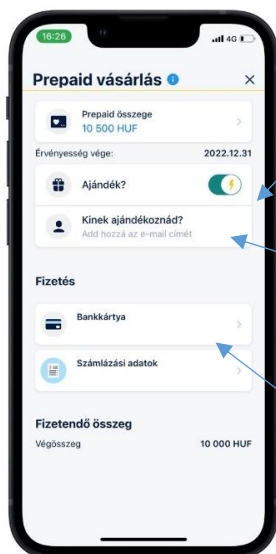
16:26
4G

Prepaid vásárlás
×

Prepaid összege
10 500 HUF

Érvényesség vége:
2022.12.31

Ajándék?

Kinek ajándékoznád?
Add hozzá az e-mail címét

Fizetés

Bankkártya

Számlázási adatok

Fizetendő összeg
Végösszeg
10 000 HUF